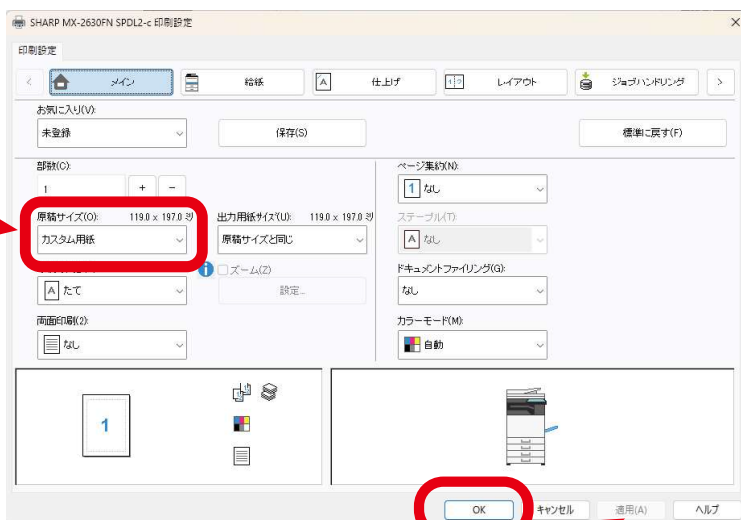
SHARP MX-2630FN SPDL2-c 印刷設定

印刷設定

メイン
給紙
仕上げ
レイアウト
ジョブハンドリング

お気に入り(V):
未登録
保存(S)
標準に戻す(F)

部数(C):
1
+
−

ページ集約(N):
1 なし

原稿サイズ(O): 119.0 x 197.0 ミリ
カスタム用紙

出力用紙サイズ(U): 119.0 x 197.0 ミリ
原稿サイズと同じ

ステープル(T)
なし

ズーム(Z)
設定...

たて

ドキュメントファイリング(G):
なし

両面印刷(2):
なし

カラーモード(M):
自動

1

OK
キャンセル
適用(A)
ヘルプ